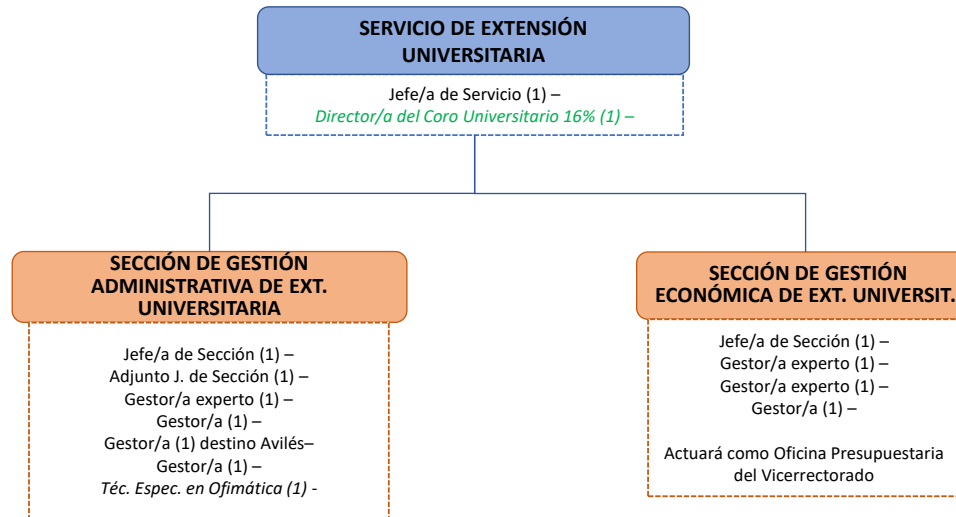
SERVICIO DE EXTENSIÓN UNIVERSITARIA

Jefe/a de Servicio (1) –
*Director/a del Coro Universitario 16% (1) –*

SECCIÓN DE GESTIÓN ADMINISTRATIVA DE EXT. UNIVERSITARIA

Jefe/a de Sección (1) –
Adjunto J. de Sección (1) –
Gestor/a experto (1) –
Gestor/a (1) –
Gestor/a (1) destino Avilés–
Gestor/a (1) –
*Téc. Espec. en Ofimática (1) -*

SECCIÓN DE GESTIÓN ECONÓMICA DE EXT. UNIVERSIT.

Jefe/a de Sección (1) –
Gestor/a experto (1) –
Gestor/a experto (1) –
Gestor/a (1) –

Actuará como Oficina Presupuestaria del Vicerrectorado